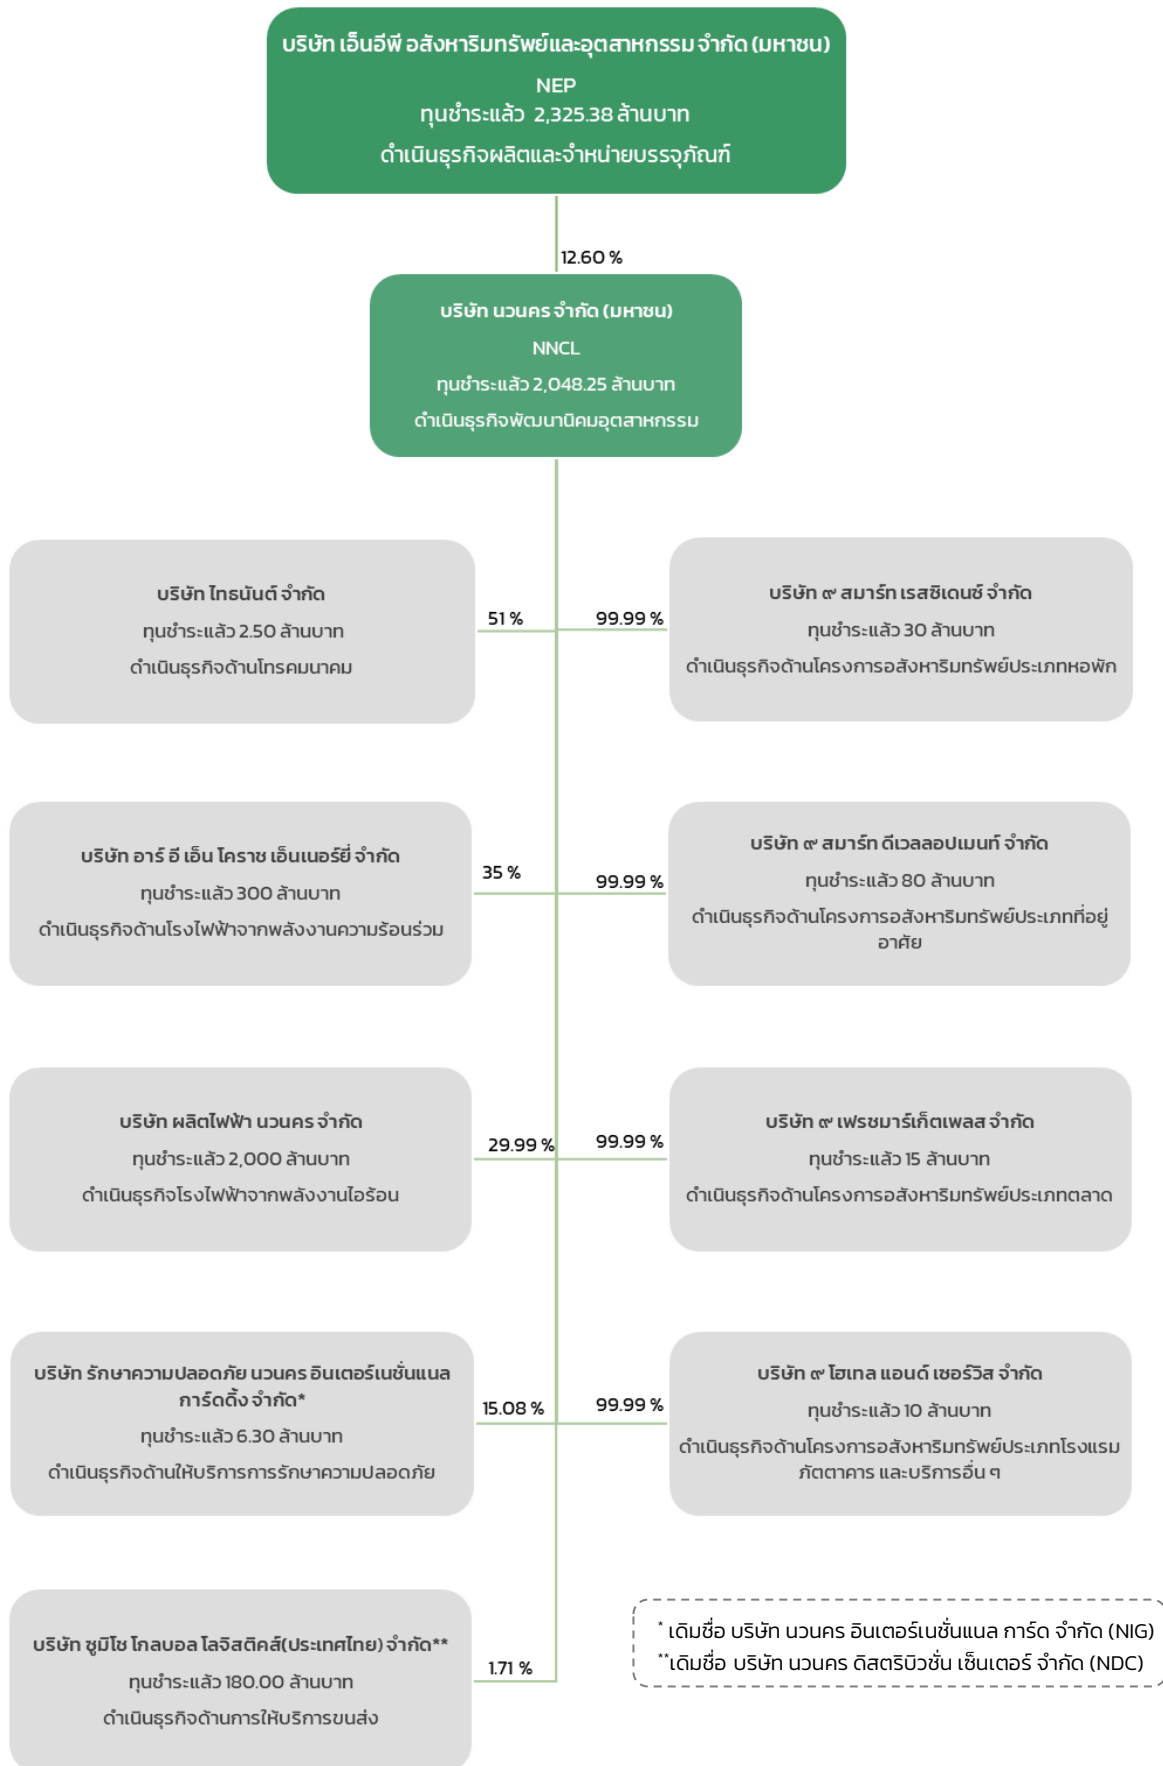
บริษัท เอ็นอีพี อสังหาริมทรัพย์และอุตสาหกรรม จำกัด (มหาชน)
NEP
ทุนชำระแล้ว 2,325.38 ล้านบาท
ดำเนินธุรกิจผลิตและจำหน่ายบรรจุภัณฑ์

12.60 %

บริษัท นวนคร จำกัด (มหาชน)
NNCL
ทุนชำระแล้ว 2,048.25 ล้านบาท
ดำเนินธุรกิจพัฒนานิคมอุตสาหกรรม

51 %

บริษัท ไทธนันต์ จำกัด
ทุนชำระแล้ว 2.50 ล้านบาท
ดำเนินธุรกิจด้านโทรคมนาคม

99.99 %

บริษัท ๙ สมาร์ท เรสซิเดนซ์ จำกัด
ทุนชำระแล้ว 30 ล้านบาท
ดำเนินธุรกิจด้านโครงการอสังหาริมทรัพย์ประเภทหอพัก

35 %

บริษัท อาร์ อี เอ็น โคราช เอ็นเนอร์ยี่ จำกัด
ทุนชำระแล้ว 300 ล้านบาท
ดำเนินธุรกิจด้านโรงไฟฟ้าจากพลังงานความร้อนร่วม

99.99 %

บริษัท ๙ สมาร์ท ดีเวลลอปเมนท์ จำกัด
ทุนชำระแล้ว 80 ล้านบาท
ดำเนินธุรกิจด้านโครงการอสังหาริมทรัพย์ประเภทที่อยู่อาศัย

29.99 %

บริษัท ผลิตไฟฟ้า นวนคร จำกัด
ทุนชำระแล้ว 2,000 ล้านบาท
ดำเนินธุรกิจโรงไฟฟ้าจากพลังงานไอร้อน

99.99 %

บริษัท ๙ เฟรชมาร์เก็ตเพลส จำกัด
ทุนชำระแล้ว 15 ล้านบาท
ดำเนินธุรกิจด้านโครงการอสังหาริมทรัพย์ประเภทตลาด

15.08 %

บริษัท รักษาความปลอดภัย นวนคร อินเตอร์เนชั่นแนล การ์ดดิ้ง จำกัด*
ทุนชำระแล้ว 6.30 ล้านบาท
ดำเนินธุรกิจด้านให้บริการการรักษาความปลอดภัย

99.99 %

บริษัท ๙ โฮเทล แอนด์ เซอร์วิส จำกัด
ทุนชำระแล้ว 10 ล้านบาท
ดำเนินธุรกิจด้านโครงการอสังหาริมทรัพย์ประเภทโรงแรม ภัตตาคาร และบริการอื่น ๆ

1.71 %

บริษัท ซูมิโซ โกลบอล โลจิสติคส์(ประเทศไทย) จำกัด**
ทุนชำระแล้ว 180.00 ล้านบาท
ดำเนินธุรกิจด้านการให้บริการขนส่ง

* เดิมชื่อ บริษัท นวนคร อินเตอร์เนชั่นแนล การ์ด จำกัด (NIG)
**เดิมชื่อ บริษัท นวนคร ดิสตริบิวชั่น เซ็นเตอร์ จำกัด (NDC)